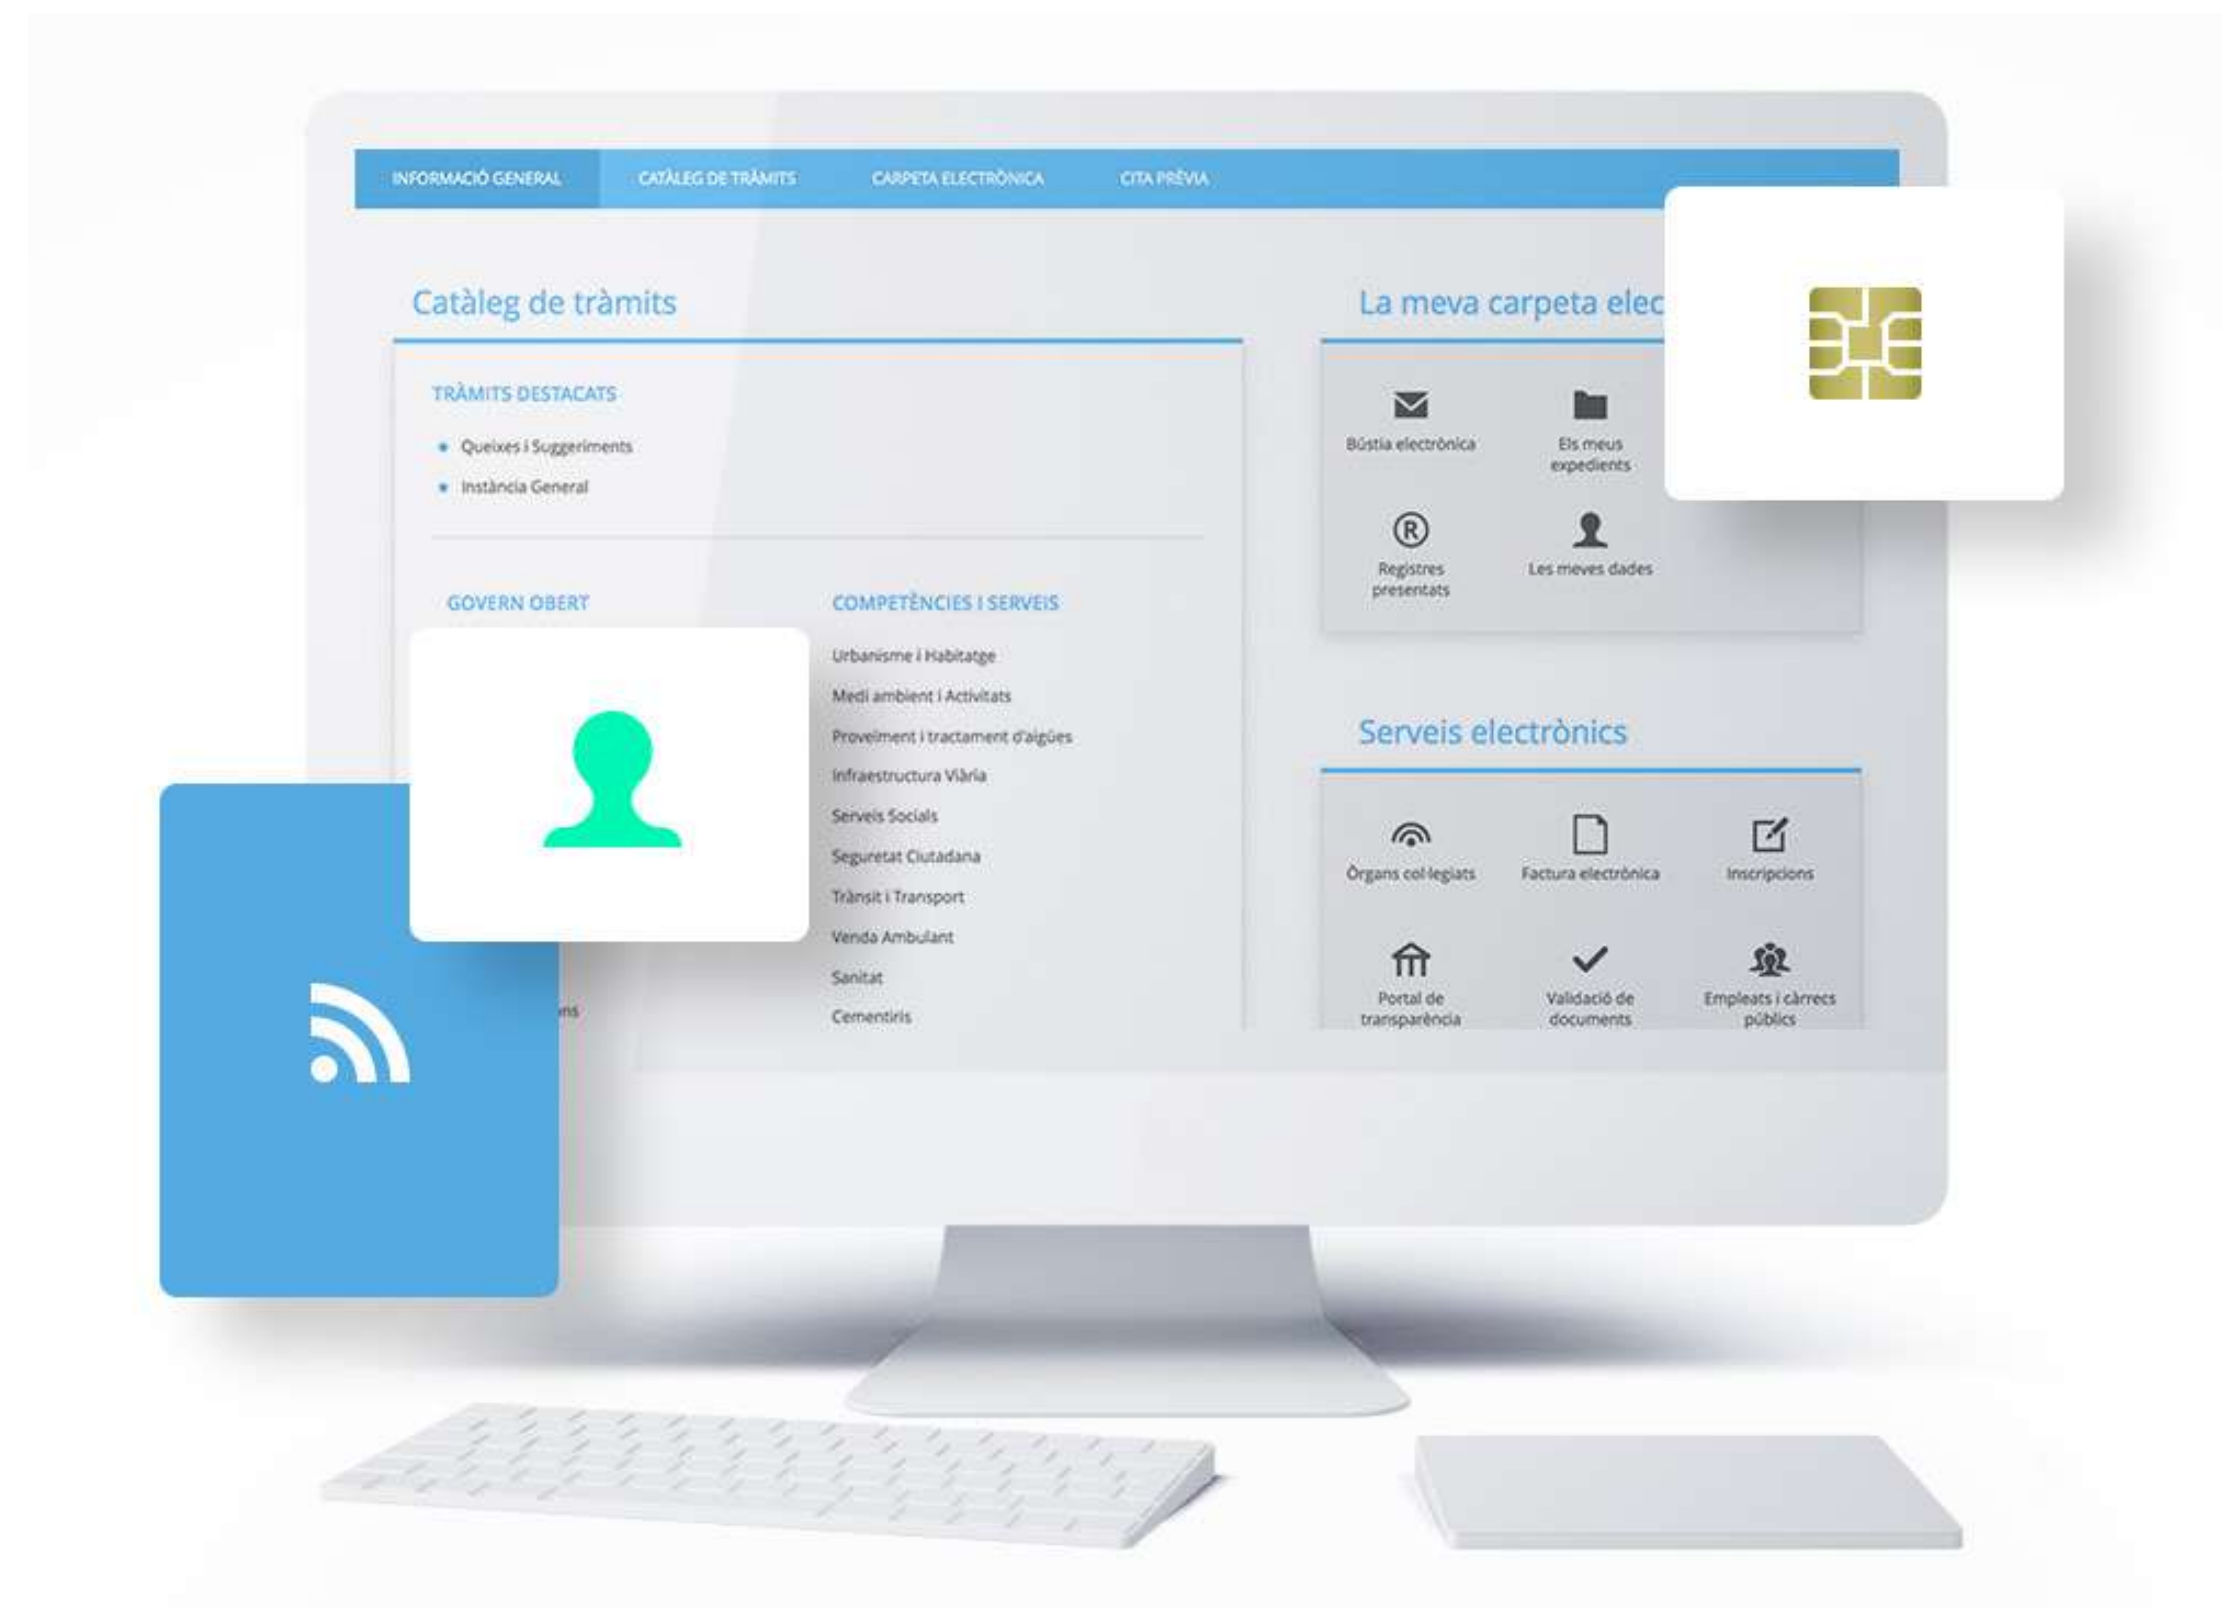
INFORMACIÓ GENERAL CATÀLEG DE TRÀMITS CARPETA ELECTRÒNICA CITA PRÈVIA

Catàleg de tràmits

TRÀMITS DESTACATS

- Queixes i Suggeriments
- Instància General

GOVERN OBERT

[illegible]ns

COMPETÈNCIES I SERVEIS

Urbanisme i Habitatge
Medi ambient i Activitats
Proveïment i tractament d'aigües
Infraestructura Viària
Serveis Socials
Seguretat Ciutadana
Trànsit i Transport
Venda Ambulant
Sanitat
Cementiris

La meva carpeta elec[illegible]

Bústia electrònica
Els meus expedients
Registres presentats
Les meves dades

Serveis electrònics

Òrgans col·legiats
Factura electrònica
Inscripcions
Portal de transparència
Validació de documents
Empleats i càrrecs públics